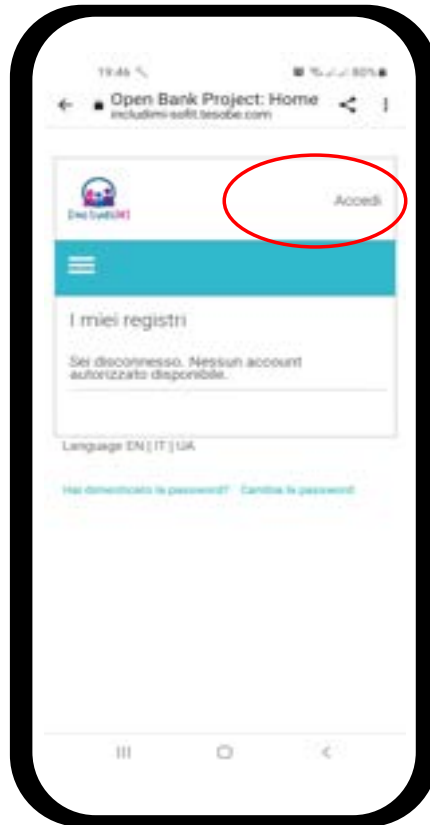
19:46

Open Bank Project: Home
includimi-sofit.tesobe.com

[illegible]

Accedi

I miei registri

Sei disconnesso. Nessun account autorizzato disponibile.

Language EN | IT | UA

Hai dimenticato la password? Cambia la password